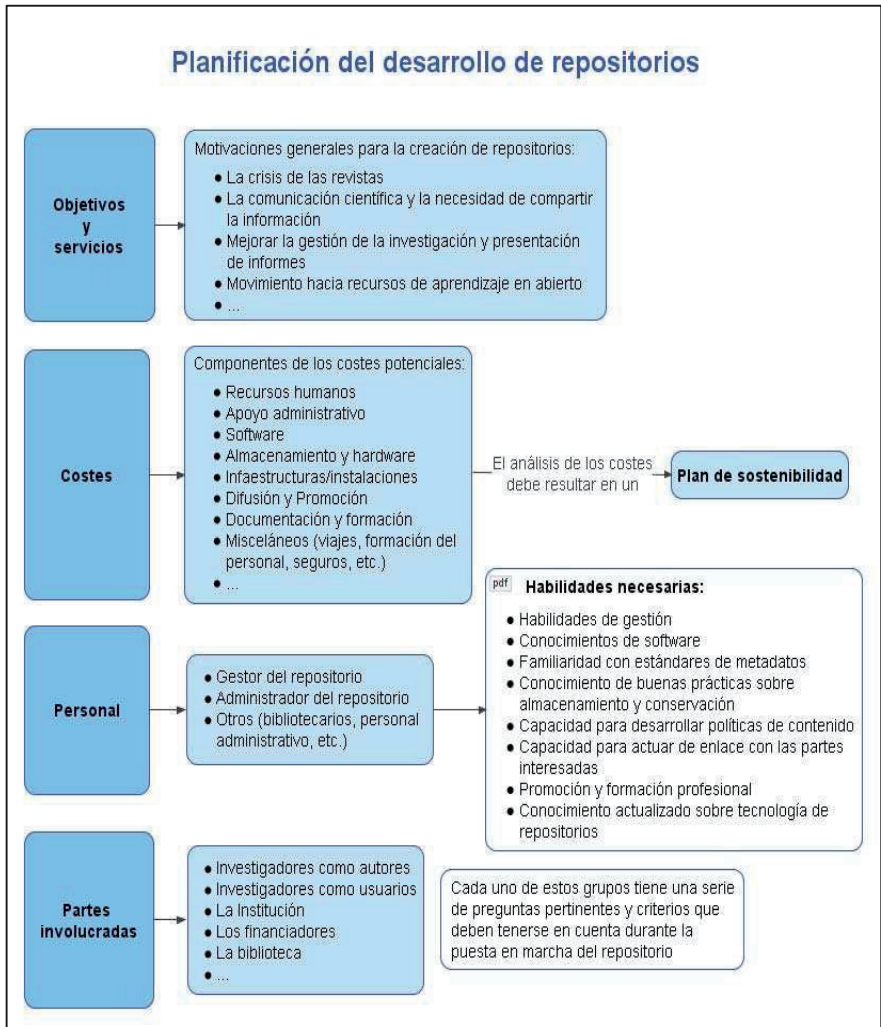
Planificación del desarrollo de repositorios

Objetivos y servicios

Motivaciones generales para la creación de repositorios:
- La crisis de las revistas
- La comunicación científica y la necesidad de compartir la información
- Mejorar la gestión de la investigación y presentación de informes
- Movimiento hacia recursos de aprendizaje en abierto
- ...

Costes

Componentes de los costes potenciales:
- Recursos humanos
- Apoyo administrativo
- Software
- Almacenamiento y hardware
- Infaestructuras/instalaciones
- Difusión y Promoción
- Documentación y formación
- Misceláneos (viajes, formación del personal, seguros, etc.)
- ...

El análisis de los costes debe resultar en un

Plan de sostenibilidad

Personal

- Gestor del repositorio
- Administrador del repositorio
- Otros (bibliotecarios, personal administrativo, etc.)

pdf Habilidades necesarias:
- Habilidades de gestión
- Conocimientos de software
- Familiaridad con estándares de metadatos
- Conocimiento de buenas prácticas sobre almacenamiento y conservación
- Capacidad para desarrollar políticas de contenido
- Capacidad para actuar de enlace con las partes interesadas
- Promoción y formación profesional
- Conocimiento actualizado sobre tecnología de repositorios

Partes involucradas

- Investigadores como autores
- Investigadores como usuarios
- La Institución
- Los financiadores
- La biblioteca
- ...

Cada uno de estos grupos tiene una serie de preguntas pertinentes y criterios que deben tenerse en cuenta durante la puesta en marcha del repositorio